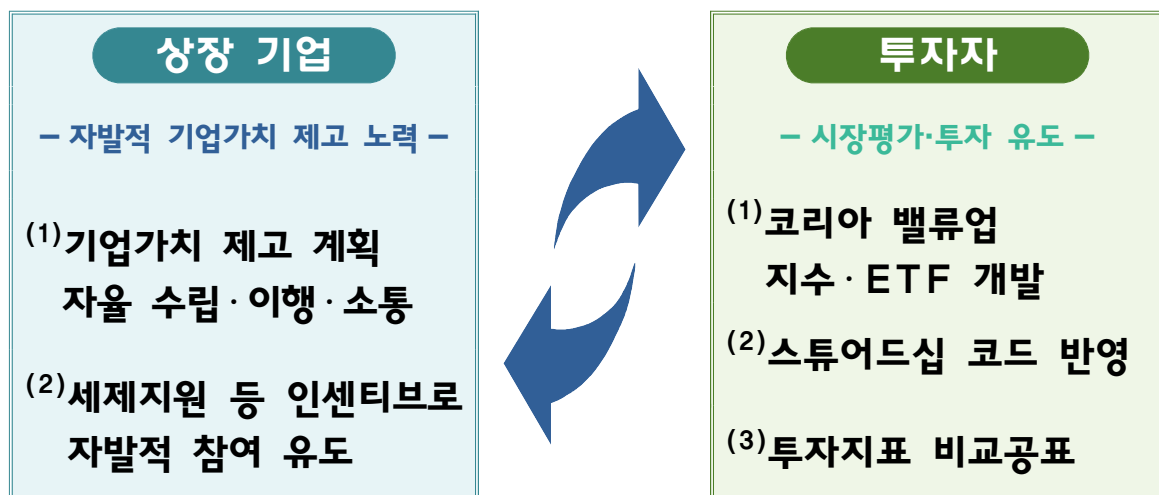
상장 기업

– 자발적 기업가치 제고 노력 –

$^{(1)}$기업가치 제고 계획 자율 수립 · 이행 · 소통

$^{(2)}$세제지원 등 인센티브로 자발적 참여 유도

투자자

– 시장평가·투자 유도 –

$^{(1)}$코리아 밸류업 지수 · ETF 개발

$^{(2)}$스튜어드십 코드 반영

$^{(3)}$투자지표 비교공표